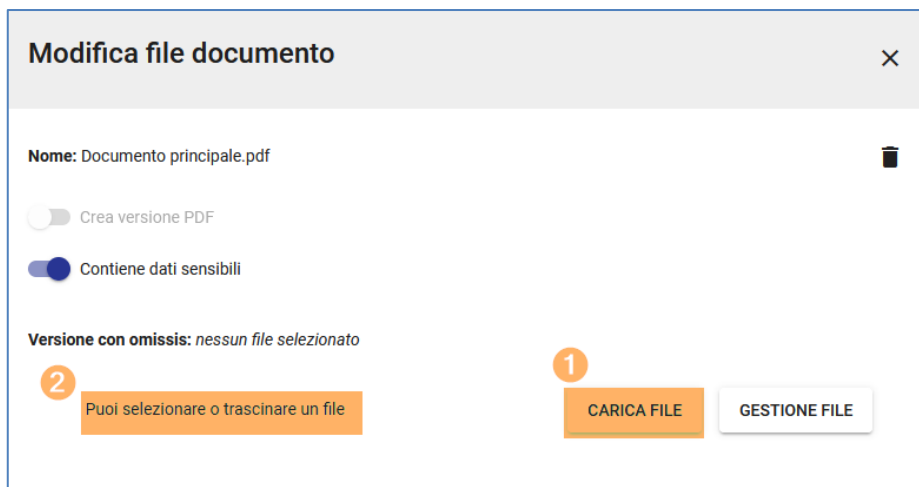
Modifica file documento

×

Nome: Documento principale.pdf

Crea versione PDF

Contiene dati sensibili

Versione con omissis: nessun file selezionato

2

Puoi selezionare o trascinare un file

1

CARICA FILE

GESTIONE FILE